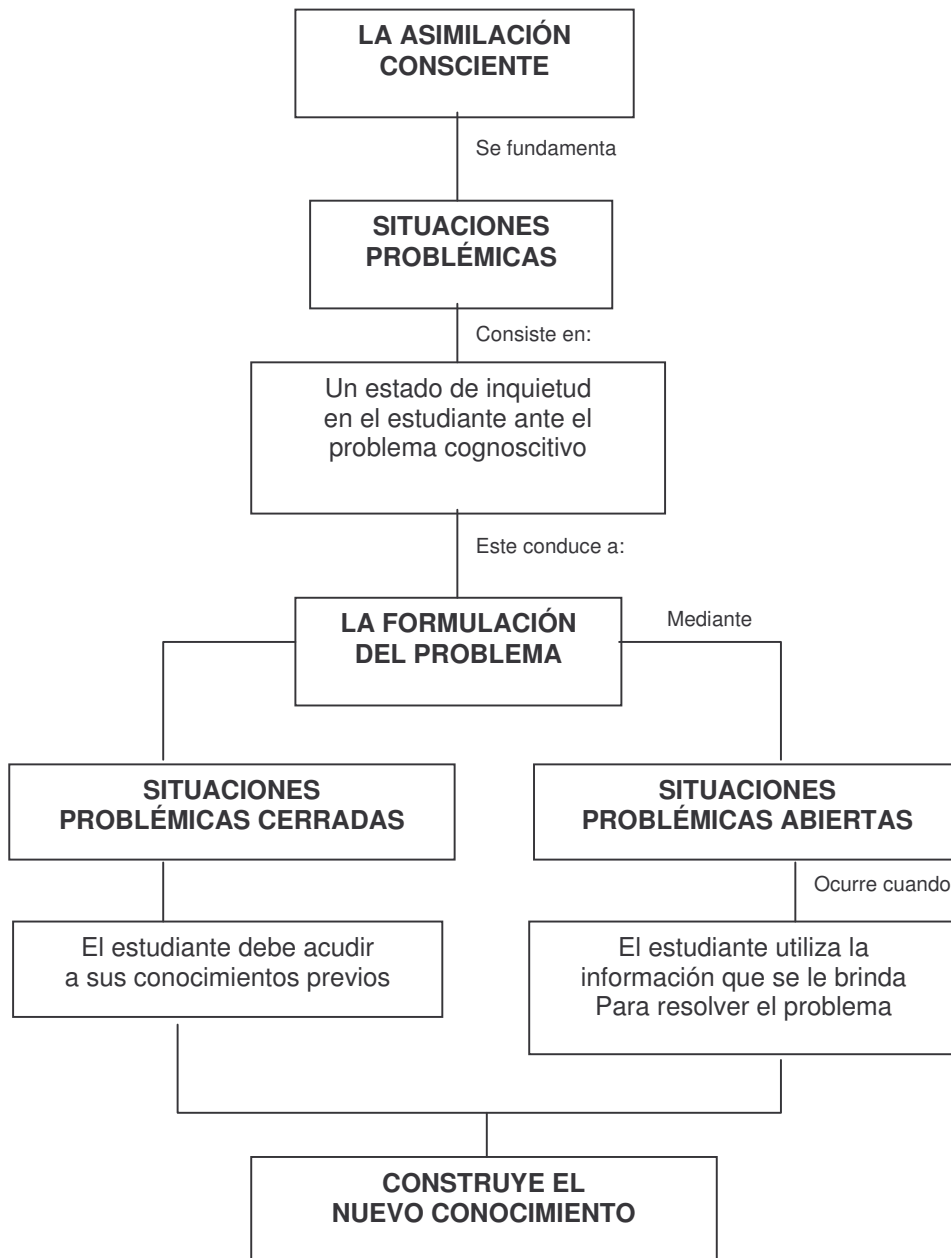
LA ASIMILACIÓN CONSCIENTE

Se fundamenta

SITUACIONES PROBLÉMICAS

Consiste en:

Un estado de inquietud en el estudiante ante el problema cognoscitivo

Este conduce a:

LA FORMULACIÓN DEL PROBLEMA

Mediante

SITUACIONES PROBLÉMICAS CERRADAS

SITUACIONES PROBLÉMICAS ABIERTAS

Ocurre cuando

El estudiante debe acudir a sus conocimientos previos

El estudiante utiliza la información que se le brinda Para resolver el problema

CONSTRUYE EL NUEVO CONOCIMIENTO